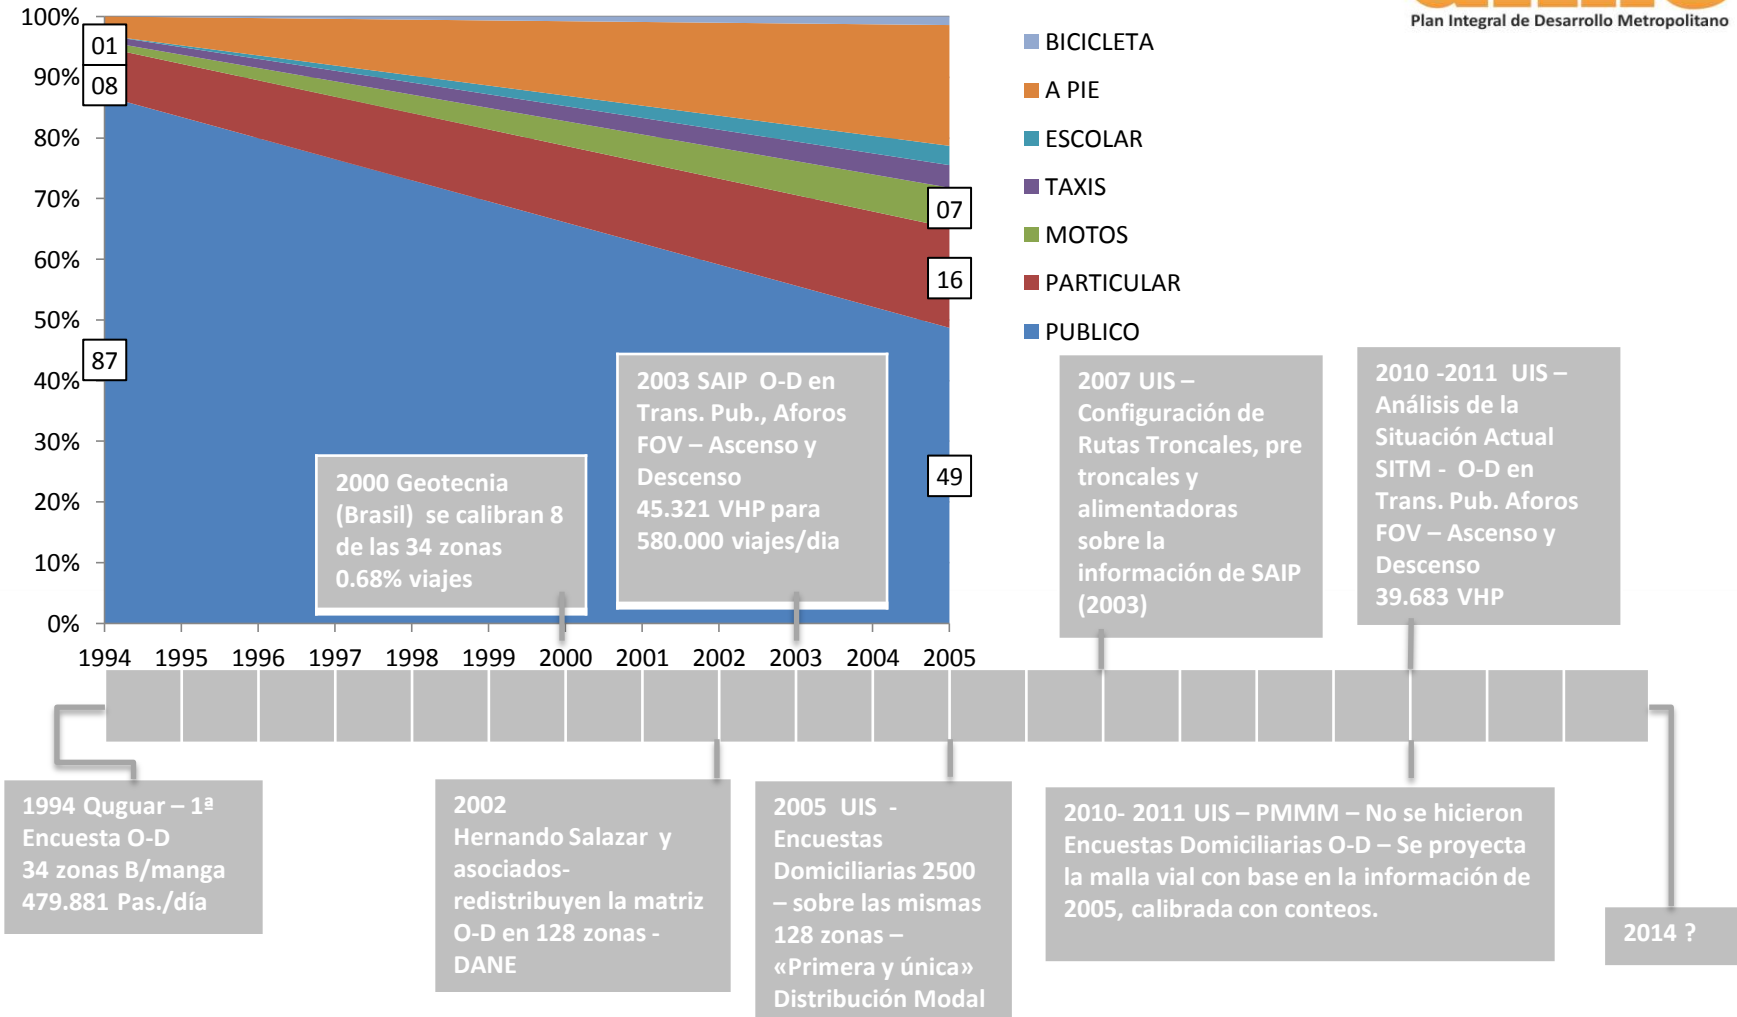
Plan Integral de Desarrollo Metropolitano

100%
90%
80%
70%
60%
50%
40%
30%
20%
10%
0%

01
08
87
07
16
49

1994 1995 1996 1997 1998 1999 2000 2001 2002 2003 2004 2005

BICICLETA
A PIE
ESCOLAR
TAXIS
MOTOS
PARTICULAR
PUBLICO

2000 Geotecnia (Brasil) se calibran 8 de las 34 zonas 0.68% viajes

2003 SAIP O-D en Trans. Pub., Aforos FOV – Ascenso y Descenso 45.321 VHP para 580.000 viajes/dia

2007 UIS – Configuración de Rutas Troncales, pre troncales y alimentadoras sobre la información de SAIP (2003)

2010 -2011 UIS – Análisis de la Situación Actual SITM - O-D en Trans. Pub. Aforos FOV – Ascenso y Descenso 39.683 VHP

1994 Quguar – 1ª Encuesta O-D 34 zonas B/manga 479.881 Pas./día

2002 Hernando Salazar y asociados- redistribuyen la matriz O-D en 128 zonas - DANE

2005 UIS - Encuestas Domiciliarias 2500 – sobre las mismas 128 zonas – «Primera y única» Distribución Modal

2010- 2011 UIS – PMMM – No se hicieron Encuestas Domiciliarias O-D – Se proyecta la malla vial con base en la información de 2005, calibrada con conteos.

2014 ?